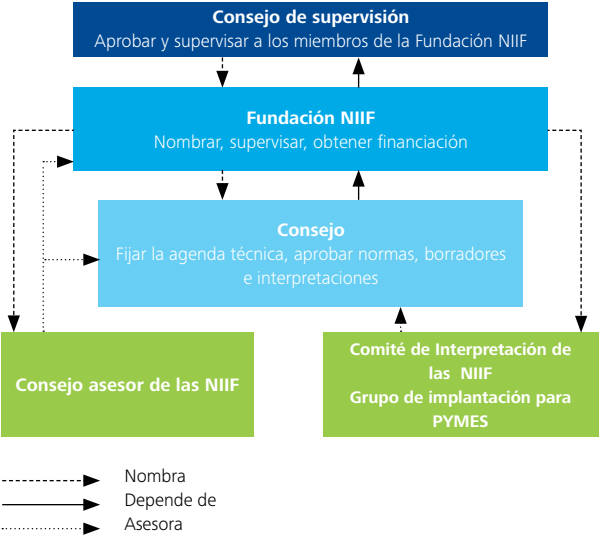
Consejo de supervisión
Aprobar y supervisar a los miembros de la Fundación NIIF

Fundación NIIF
Nombrar, supervisar, obtener financiación

Consejo
Fijar la agenda técnica, aprobar normas, borradores e interpretaciones

Consejo asesor de las NIIF

Comité de Interpretación de las NIIF
Grupo de implantación para PYMES

Nombra
Depende de
Asesora